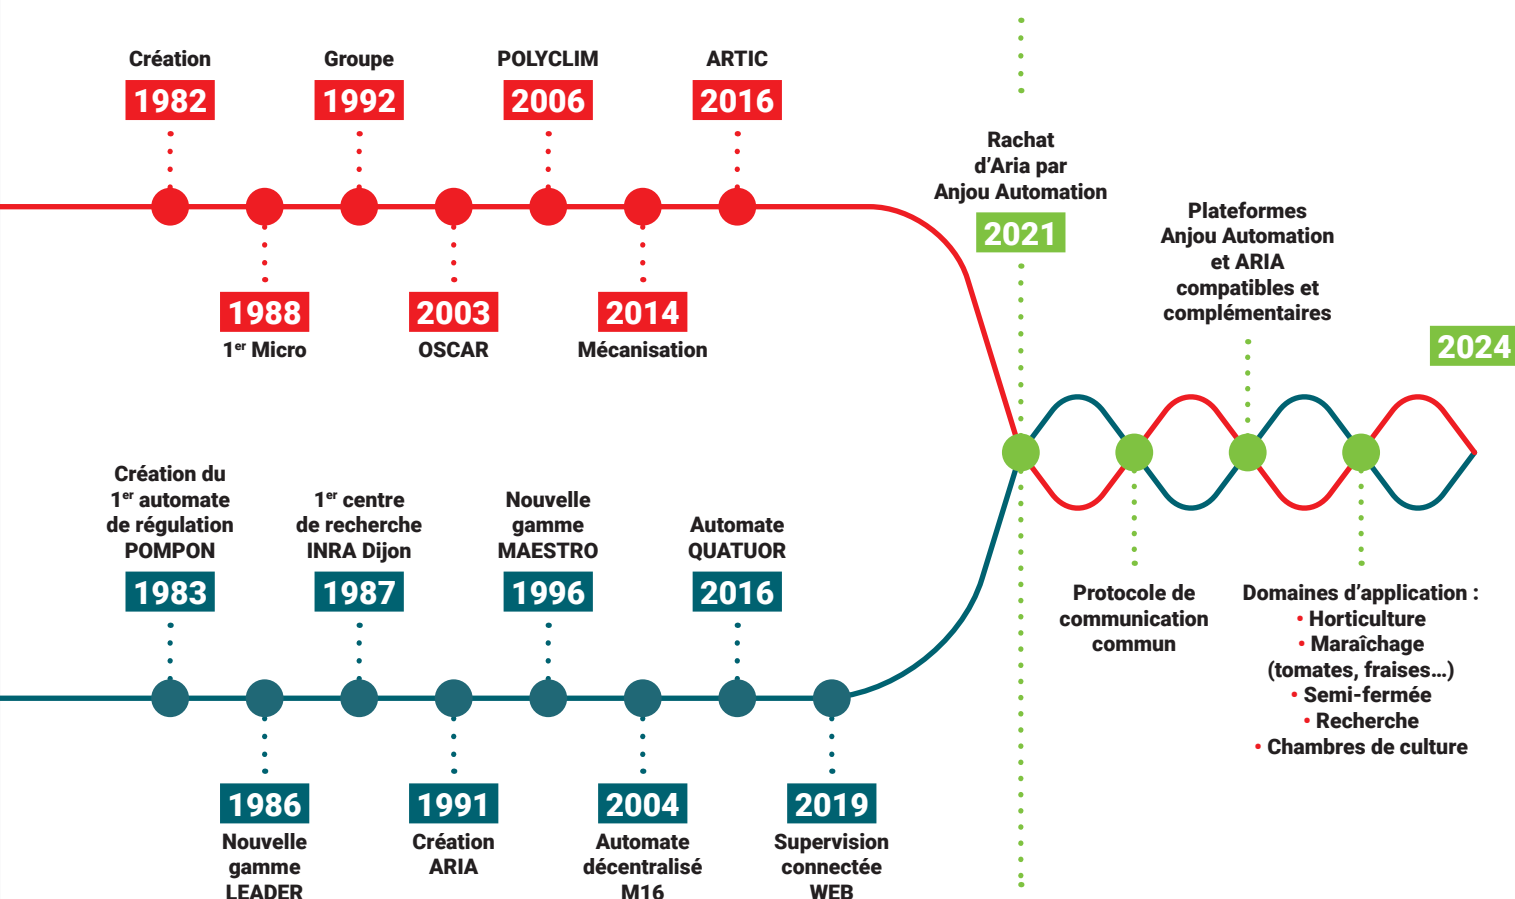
Création
1982

Groupe
1992

POLYCLIM
2006

ARTIC
2016

1988
1$^{er}$ Micro

2003
OSCAR

2014
Mécanisation

Rachat d'Aria par Anjou Automation
2021

Plateformes Anjou Automation et ARIA compatibles et complémentaires

2024

Création du 1$^{er}$ automate de régulation POMPON
1983

1$^{er}$ centre de recherche INRA Dijon
1987

Nouvelle gamme MAESTRO
1996

Automate QUATUOR
2016

Protocole de communication commun

Domaines d'application :
• Horticulture
• Maraîchage (tomates, fraises...)
• Semi-fermée
• Recherche
• Chambres de culture

1986
Nouvelle gamme LEADER

1991
Création ARIA

2004
Automate décentralisé M16

2019
Supervision connectée WEB